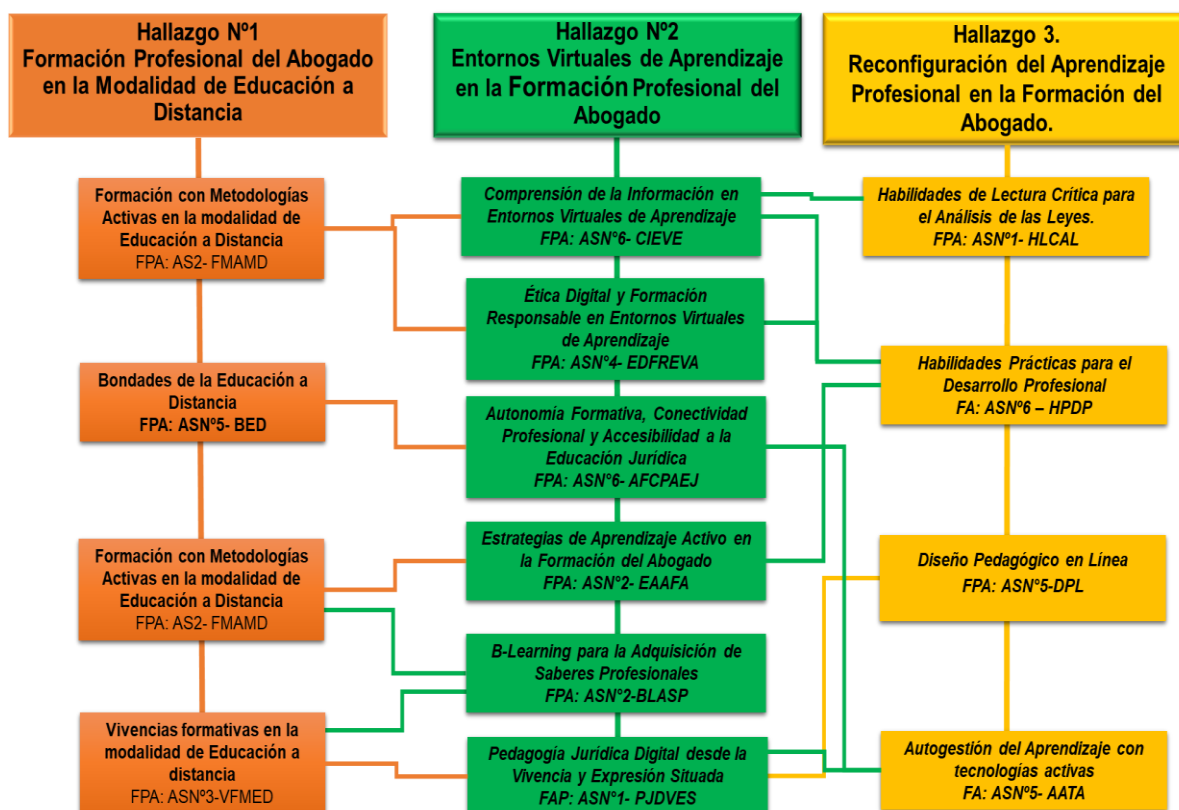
Hallazgo Nº1
Formación Profesional del Abogado en la Modalidad de Educación a Distancia

Hallazgo Nº2
Entornos Virtuales de Aprendizaje en la Formación Profesional del Abogado

Hallazgo 3.
Reconfiguración del Aprendizaje Profesional en la Formación del Abogado.

Formación con Metodologías Activas en la modalidad de Educación a Distancia
FPA: AS2- FMAMD

Bondades de la Educación a Distancia
FPA: ASNº5- BED

Formación con Metodologías Activas en la modalidad de Educación a Distancia
FPA: AS2- FMAMD

Vivencias formativas en la modalidad de Educación a distancia
FPA: ASNº3-VFMED

Comprensión de la Información en Entornos Virtuales de Aprendizaje
FPA: ASN°6- CIEVE

Ética Digital y Formación Responsable en Entornos Virtuales de Aprendizaje
FPA: ASN°4- EDFREVA

Autonomía Formativa, Conectividad Profesional y Accesibilidad a la Educación Jurídica
FPA: ASN°6- AFCPAEJ

Estrategias de Aprendizaje Activo en la Formación del Abogado
FPA: ASN°2- EAAFA

B-Learning para la Adquisición de Saberes Profesionales
FPA: ASN°2-BLASP

Pedagogía Jurídica Digital desde la Vivencia y Expresión Situada
FAP: ASN°1- PJDVES

Habilidades de Lectura Crítica para el Análisis de las Leyes.
FPA: ASNº1- HLCAL

Habilidades Prácticas para el Desarrollo Profesional
FA: ASNº6 – HPDP

Diseño Pedagógico en Línea
FPA: ASN°5-DPL

Autogestión del Aprendizaje con tecnologías activas
FA: ASNº5- AATA